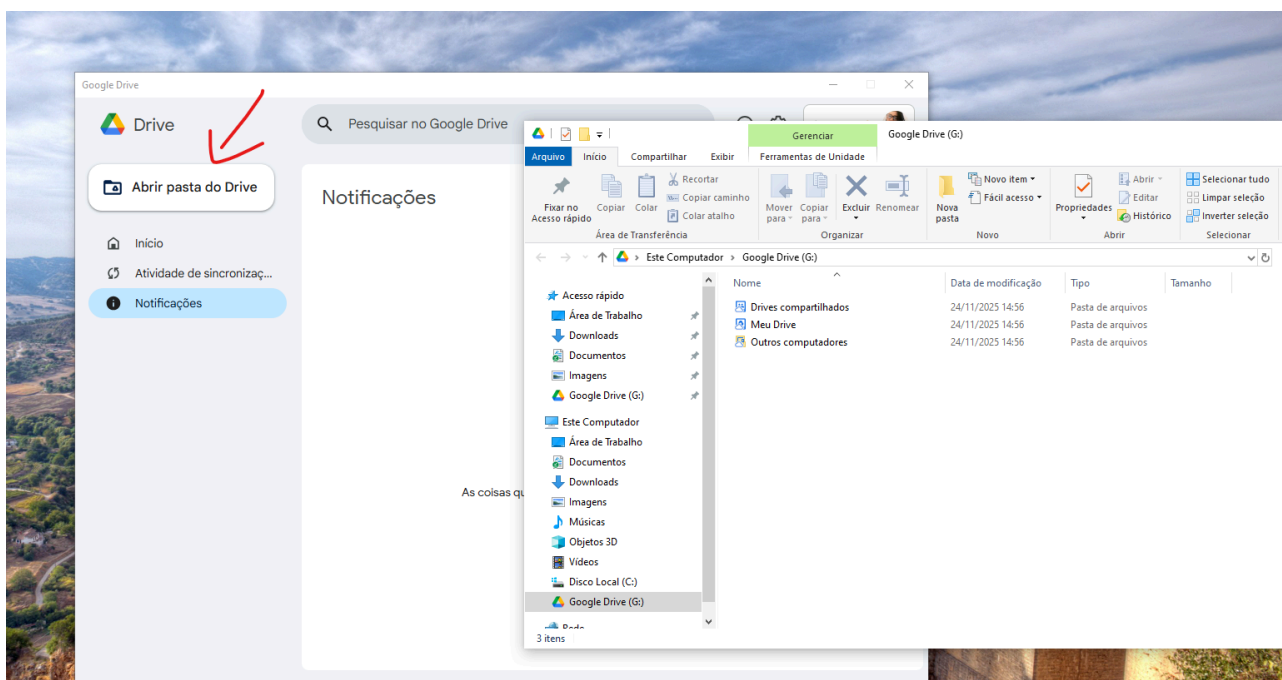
Google Drive

Drive

Pesquisar no Google Drive

Abrir pasta do Drive

Início

Atividade de sincronizaç...

Notificações

Notificações

As coisas q

Gerenciar

Google Drive (G:)

Arquivo | Início | Compartilhar | Exibir | Ferramentas de Unidade

Fixar no Acesso rápido | Copiar | Colar | Recortar | Copiar caminho | Colar atalho

Área de Transferência

Mover para | Copiar para | Excluir | Renomear

Organizar

Nova pasta | Novo item | Fácil acesso

Novo

Propriedades | Abrir | Editar | Histórico

Abrir

Selecionar tudo | Limpar seleção | Inverter seleção

Selecionar

Este Computador > Google Drive (G:)

Acesso rápido
Área de Trabalho
Downloads
Documentos
Imagens
Google Drive (G:)
Este Computador
Área de Trabalho
Documentos
Downloads
Imagens
Músicas
Objetos 3D
Vídeos
Disco Local (C:)
Google Drive (G:)
Rede

| Nome | Data de modificação | Tipo | Tamanho |
|---|---|---|---|
| Drives compartilhados | 24/11/2025 14:56 | Pasta de arquivos | |
| Meu Drive | 24/11/2025 14:56 | Pasta de arquivos | |
| Outros computadores | 24/11/2025 14:56 | Pasta de arquivos | |

3 itens